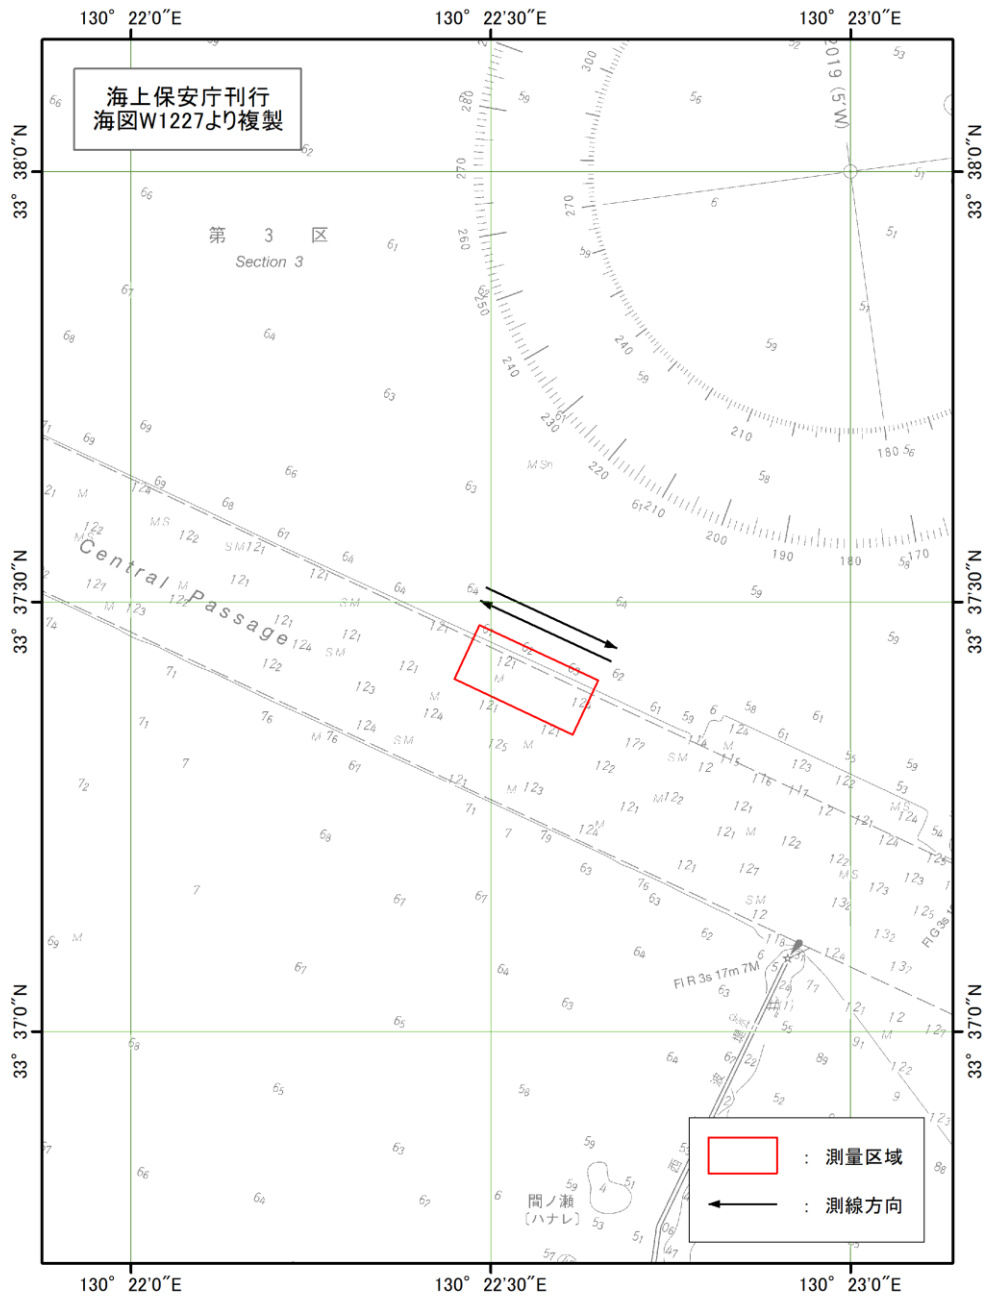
130° 22′0″E
130° 22′30″E
130° 23′0″E

海上保安庁刊行
海図W1227より複製

33° 38′0″N
33° 37′30″N
33° 37′0″N

第 3 区
Section 3

Central Passage

Fl R 3s 17m 7M

間ノ瀬
〔ハナレ〕

: 測量区域
: 測線方向

130° 22′0″E
130° 22′30″E
130° 23′0″E